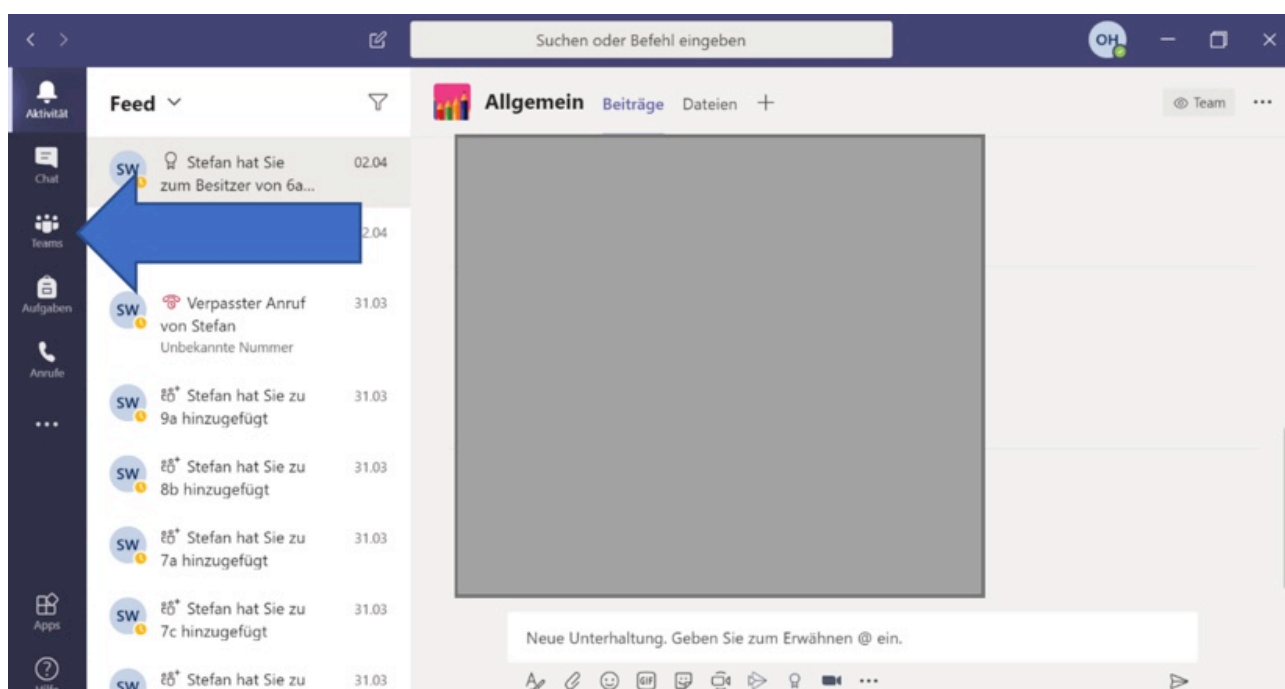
Suchen oder Befehl eingeben

OH

Aktivität

Chat

Teams

Aufgaben

Anrufe

...

Apps

Hilfe

Feed

SW Stefan hat Sie zum Besitzer von 6a... 02.04

2.04

SW Verpasster Anruf von Stefan 31.03
Unbekannte Nummer

SW Stefan hat Sie zu 9a hinzugefügt 31.03

SW Stefan hat Sie zu 8b hinzugefügt 31.03

SW Stefan hat Sie zu 7a hinzugefügt 31.03

SW Stefan hat Sie zu 7c hinzugefügt 31.03

SW Stefan hat Sie zu 31.03

Allgemein Beiträge Dateien +

Team ...

Neue Unterhaltung. Geben Sie zum Erwähnen @ ein.

GIF ...